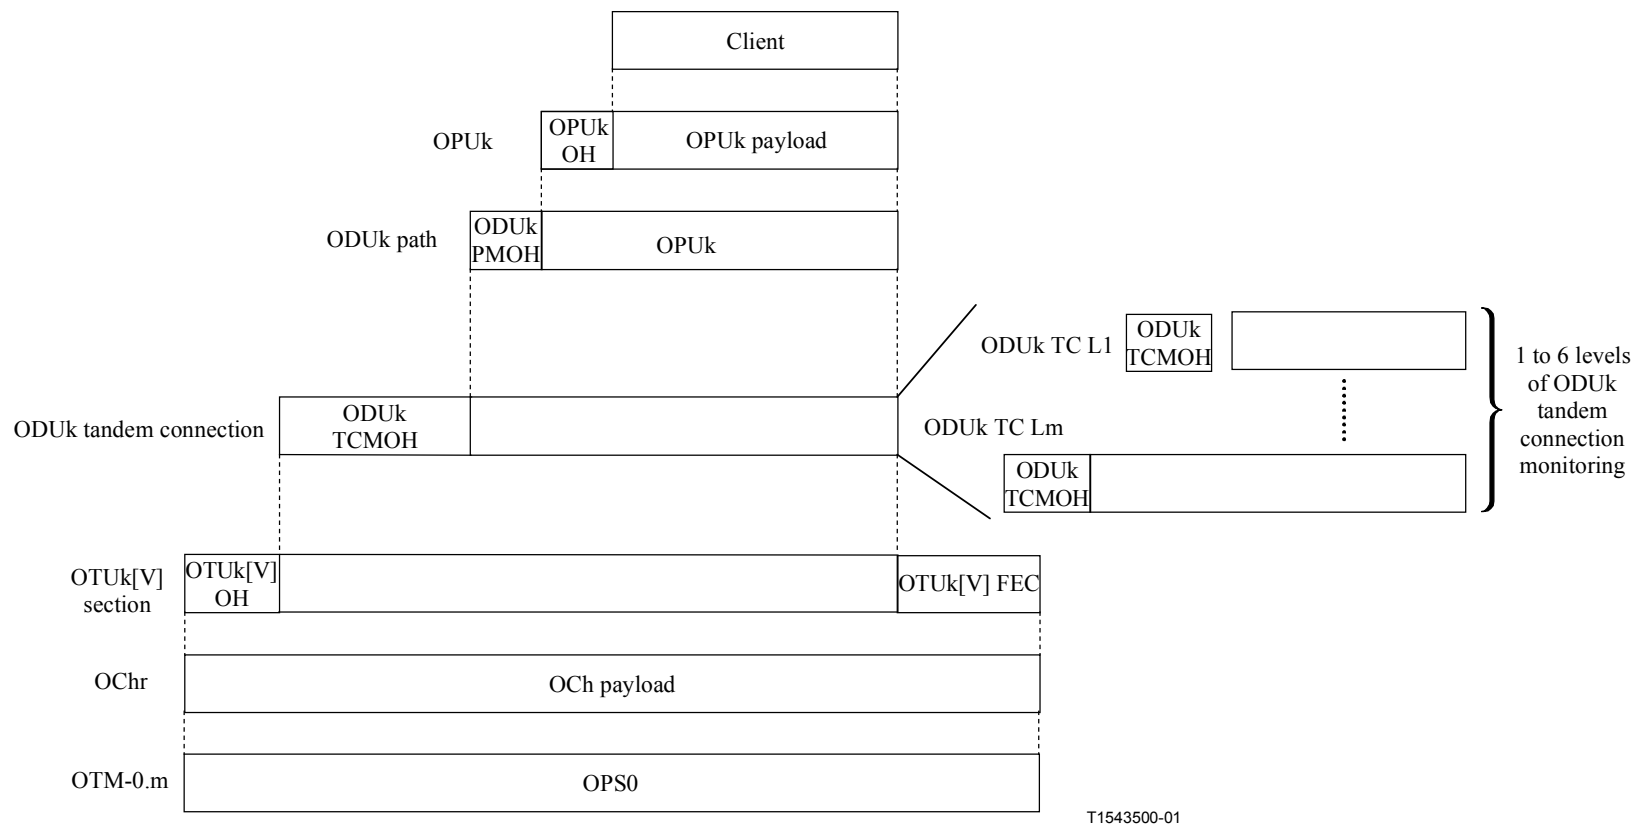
Client

OPUk

OPUk OH

OPUk payload

ODUk path

ODUk PMOH

OPUk

ODUk TC L1

ODUk TCMOH

1 to 6 levels of ODUk tandem connection monitoring

ODUk tandem connection

ODUk TCMOH

ODUk TC Lm

ODUk TCMOH

OTUk[V] section

OTUk[V] OH

OTUk[V] FEC

OChr

OCh payload

OTM-0.m

OPS0

T1543500-01